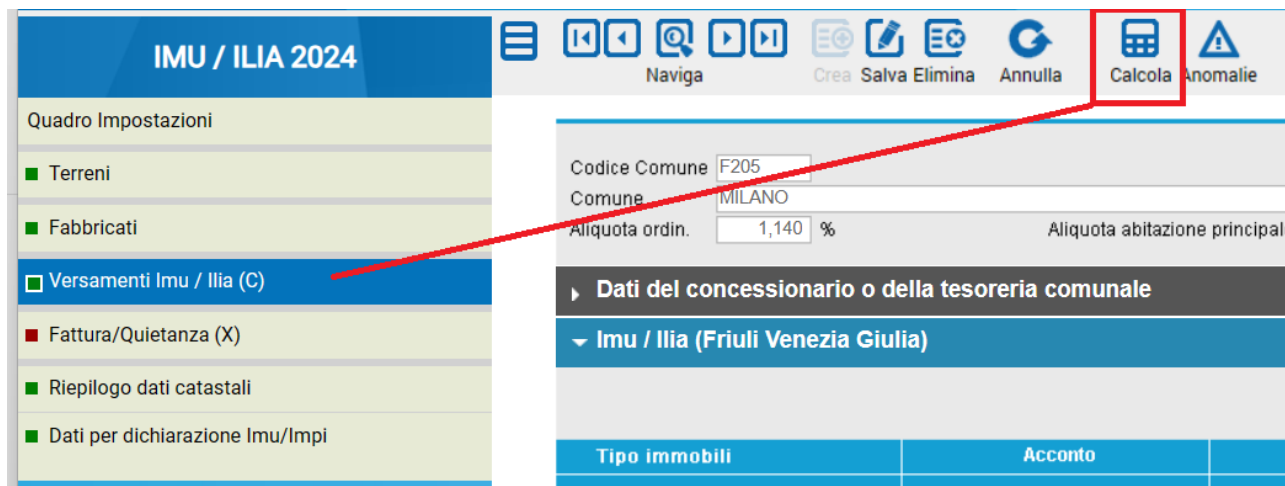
IMU / ILIA 2024

Naviga

Crea Salva Elimina

Annulla

Calcola

Anomalie

Quadro Impostazioni

Terreni

Fabbricati

Versamenti Imu / Ilia (C)

Fattura/Quietanza (X)

Riepilogo dati catastali

Dati per dichiarazione Imu/Impi

Codice Comune F205

Comune MILANO

Aliquota ordin. 1,140 %

Aliquota abitazione principal

Dati del concessionario o della tesoreria comunale

Imu / Ilia (Friuli Venezia Giulia)

| Tipo immobili | Acconto |
|---|---|